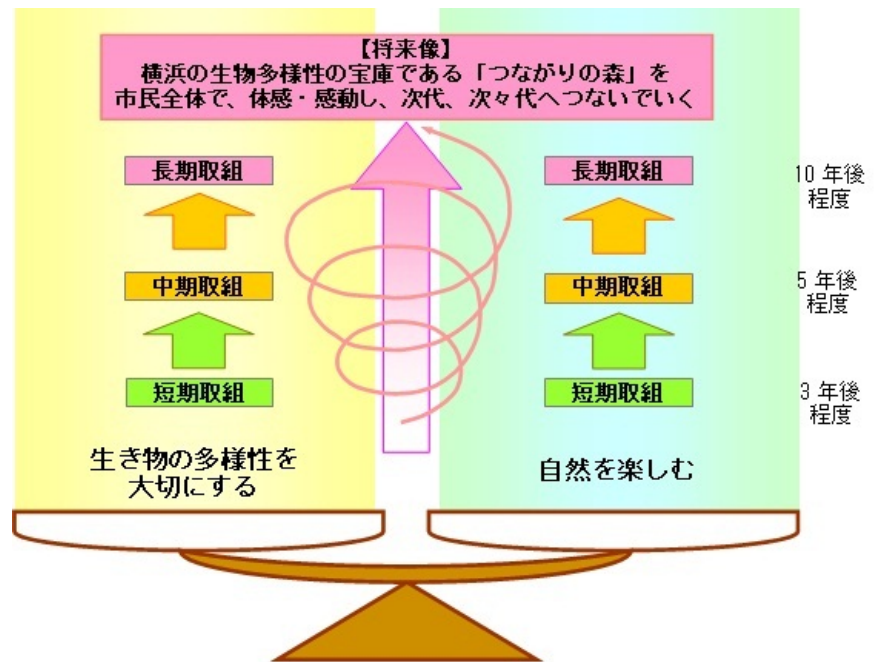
【将来像】
横浜の生物多様性の宝庫である「つながりの森」を
市民全体で、体感・感動し、次代、次々代へつないでいく

長期取組

中期取組

短期取組

生き物の多様性を
大切にする

長期取組

中期取組

短期取組

自然を楽しむ

10 年後
程度

5 年後
程度

3 年後
程度